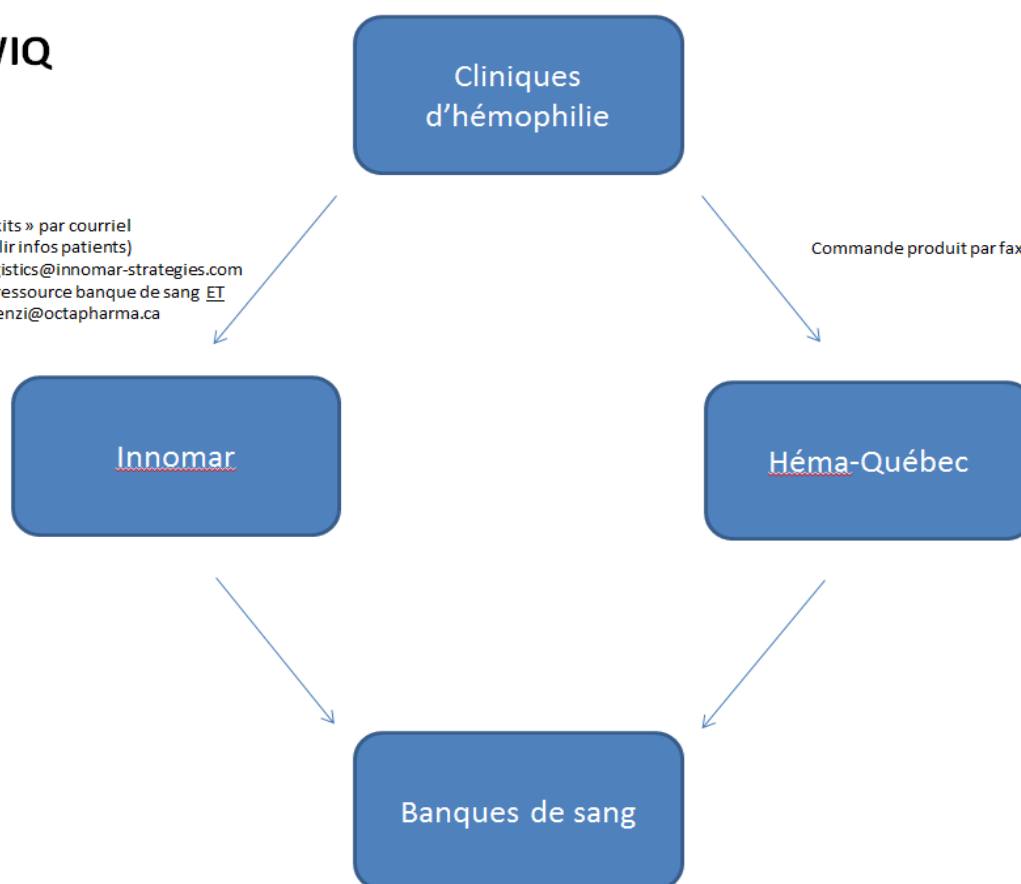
VIQ

Cliniques d'hémophilie

its » par courriel
lir infos patients)
istics@innomar-strategies.com
ressource banque de sang ET
enzi@octapharma.ca

Commande produit par fax

Innomar

Héma-Québec

Banques de sang